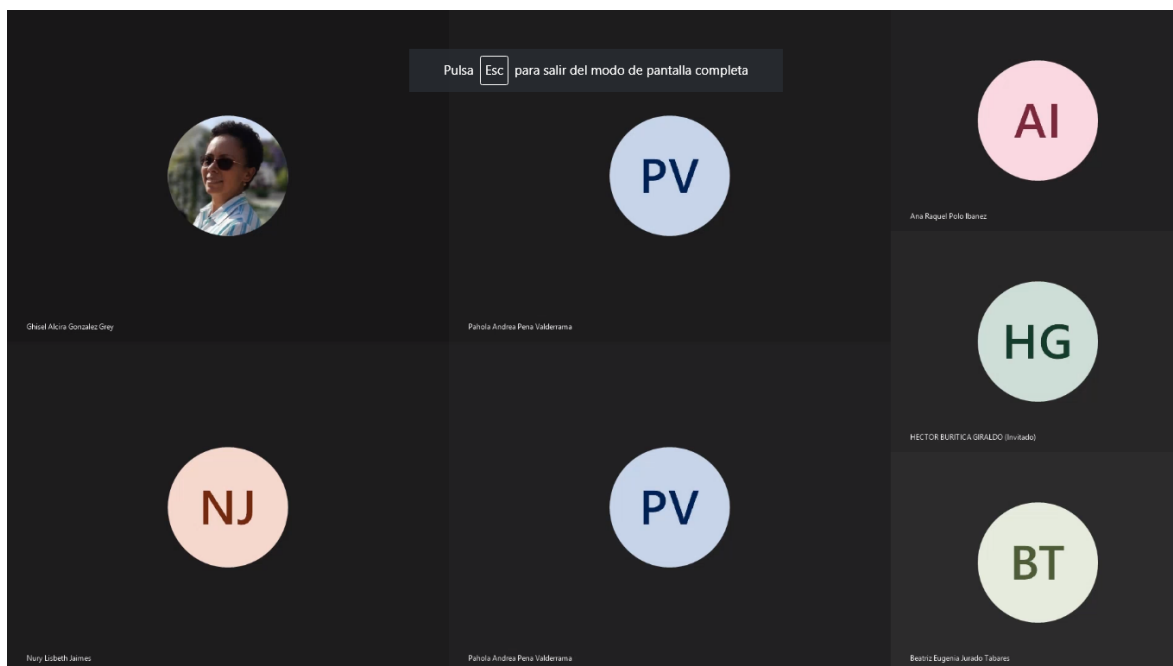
Pulsa Esc para salir del modo de pantalla completa

Ghisel Alcira Gonzalez Grey

PV

Pahola Andrea Pena Valderrama

AI

Ana Raquel Polo Ibanez

HG

HECTOR BURITICA GIRALDO (Invitado)

NJ

Nury Lisbeth Jaimes

PV

Pahola Andrea Pena Valderrama

BT

Beatriz Eugenia Jurado Tabares